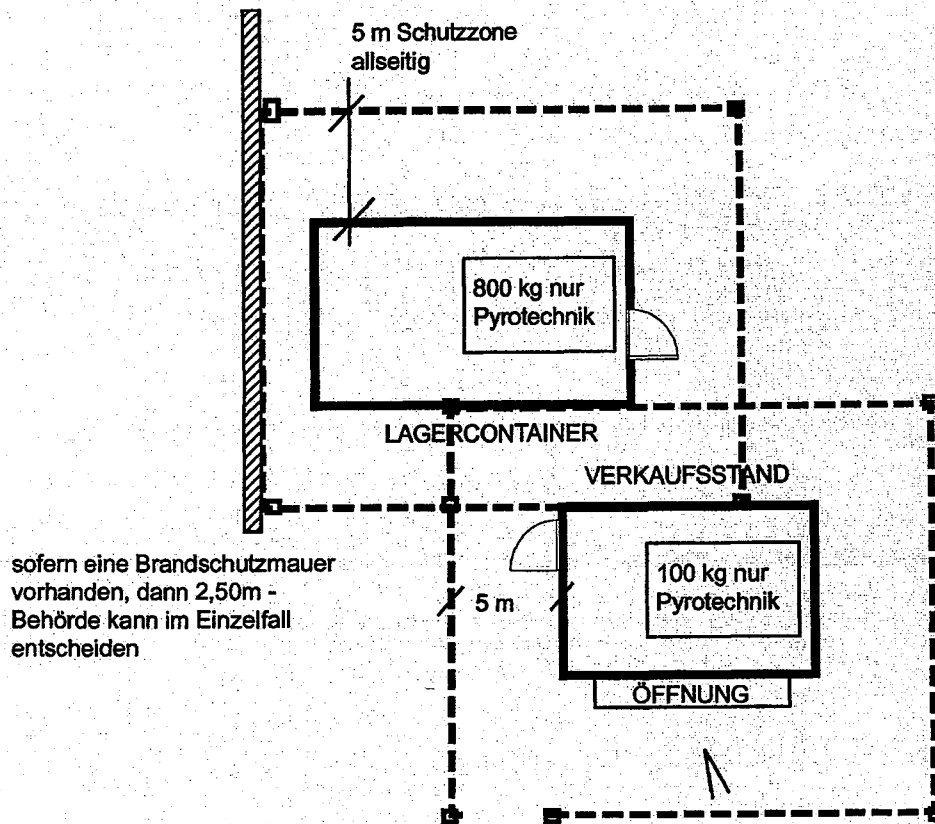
5 m Schutzzone allseitig

800 kg nur Pyrotechnik

LAGERCONTAINER

VERKAUFSSTAND

sofern eine Brandschutzmauer vorhanden, dann 2,50m - Behörde kann im Einzelfall entscheiden

5 m

100 kg nur Pyrotechnik

ÖFFNUNG